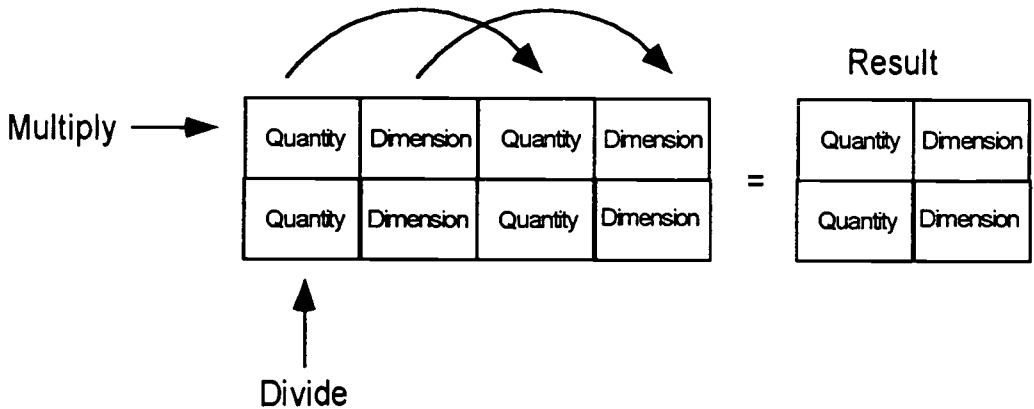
Result

Multiply

| Quantity | Dimension | Quantity | Dimension |
|---|---|---|---|
| Quantity | Dimension | Quantity | Dimension |

=

| Quantity | Dimension |
|---|---|
| Quantity | Dimension |

Divide